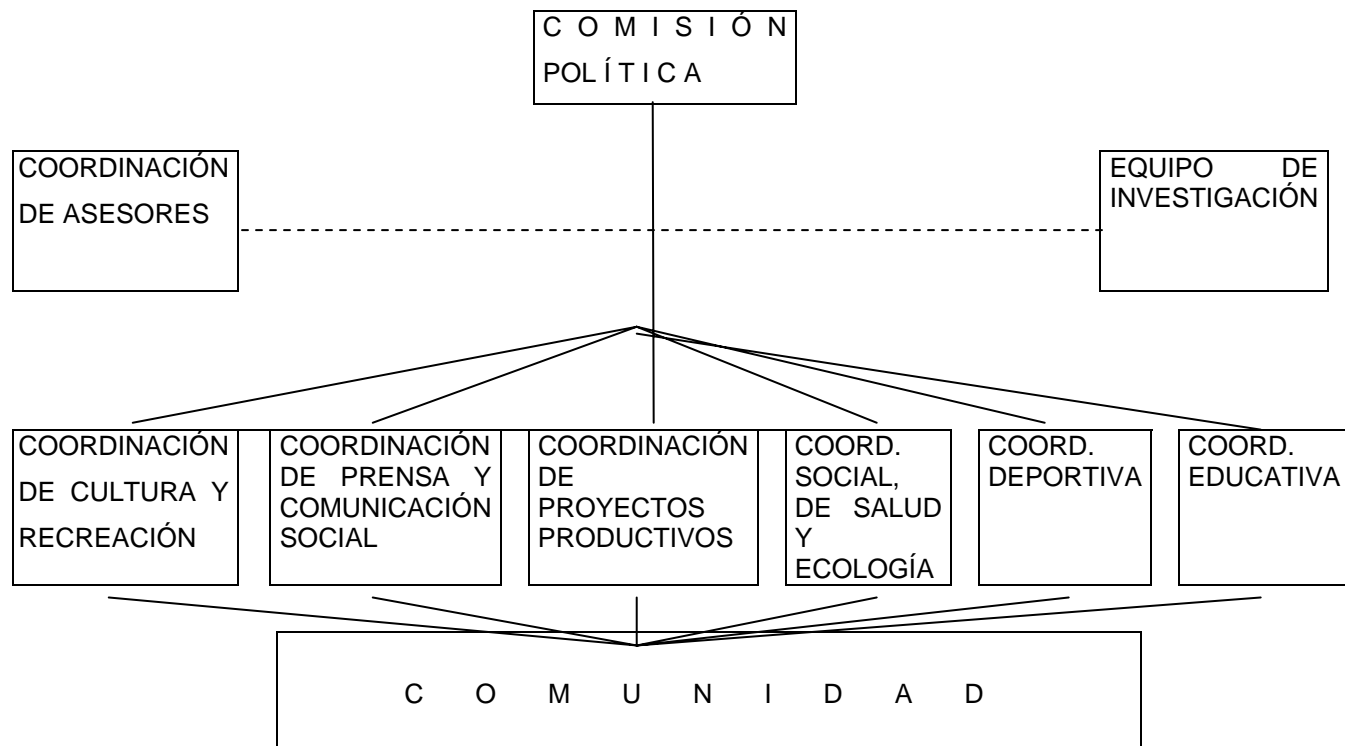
C O M I S I Ó N POLÍ T I C A

COORDINACIÓN DE ASESORES

EQUIPO DE INVESTIGACIÓN

COORDINACIÓN DE CULTURA Y RECREACIÓN

COORDINACIÓN DE PRENSA Y COMUNICACIÓN SOCIAL

COORDINACIÓN DE PROYECTOS PRODUCTIVOS

COORD. SOCIAL, DE SALUD Y ECOLOGÍA

COORD. DEPORTIVA

COORD. EDUCATIVA

C O M U N I D A D